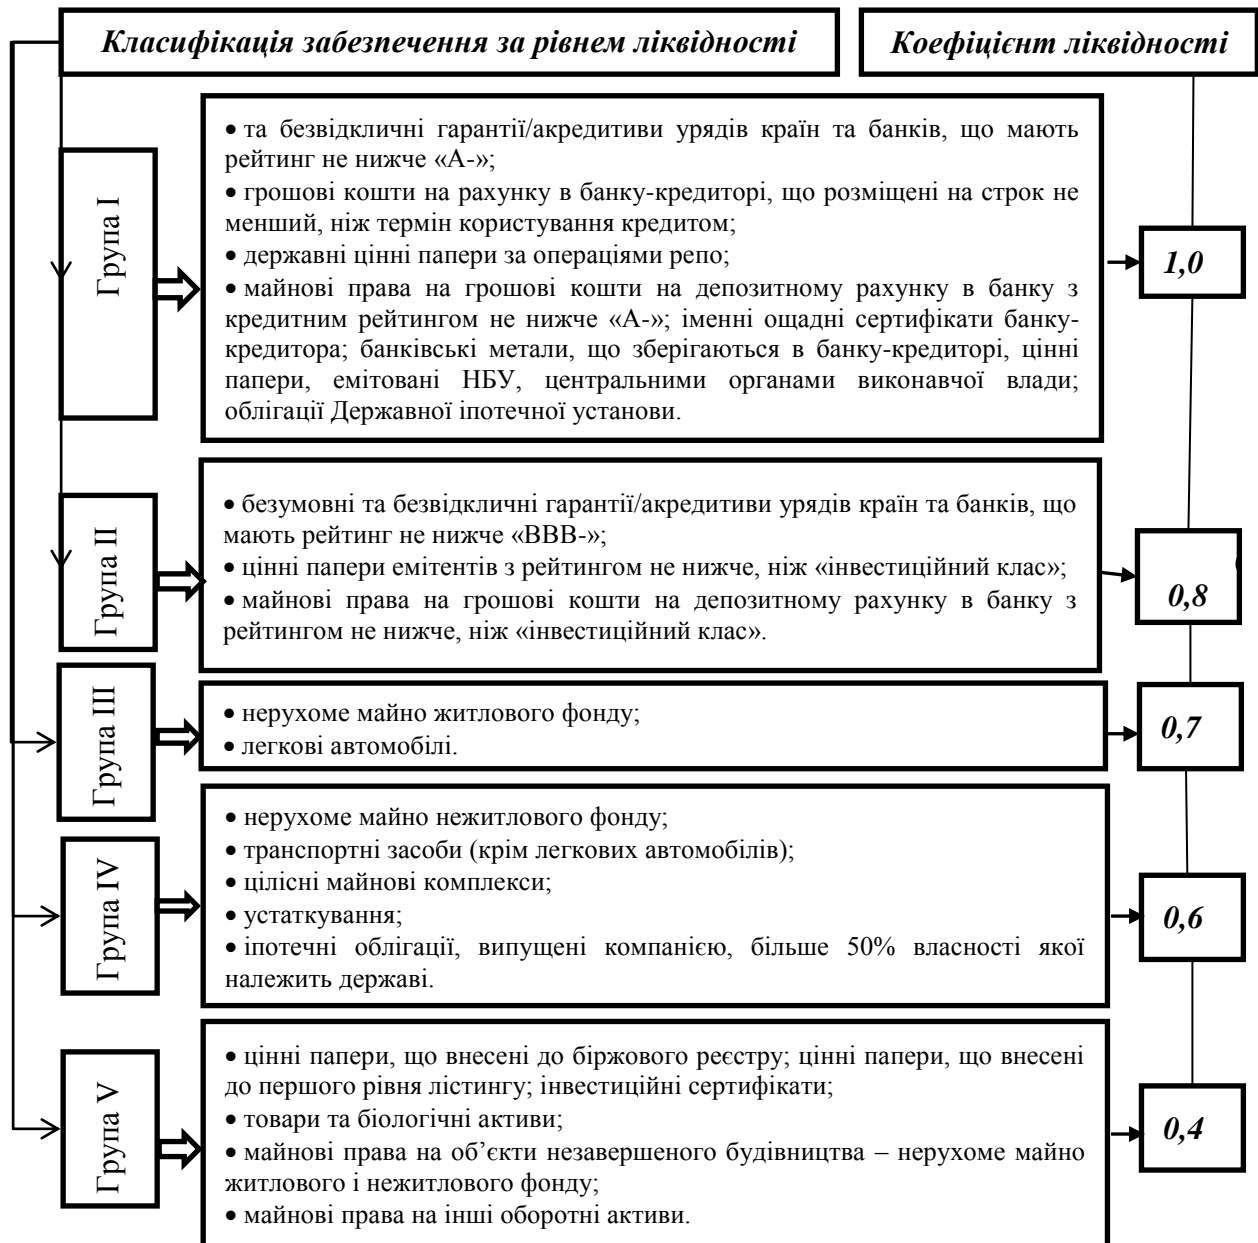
Класифікація забезпечення за рівнем ліквідності

Коефіцієнт ліквідності

Група I

• та безвідкличні гарантії/акредитиви урядів країн та банків, що мають рейтинг не нижче «А-»;
• грошові кошти на рахунку в банку-кредиторі, що розміщені на строк не менший, ніж термін користування кредитом;
• державні цінні папери за операціями репо;
• майнові права на грошові кошти на депозитному рахунку в банку з кредитним рейтингом не нижче «А-»; іменні ощадні сертифікати банку-кредитора; банківські метали, що зберігаються в банку-кредиторі, цінні папери, емітовані НБУ, центральними органами виконавчої влади; облігації Державної іпотечної установи.

1,0

Група II

• безумовні та безвідкличні гарантії/акредитиви урядів країн та банків, що мають рейтинг не нижче «ВВВ-»;
• цінні папери емітентів з рейтингом не нижче, ніж «інвестиційний клас»;
• майнові права на грошові кошти на депозитному рахунку в банку з рейтингом не нижче, ніж «інвестиційний клас».

0,8

Група III

• нерухоме майно житлового фонду;
• легкові автомобілі.

0,7

Група IV

• нерухоме майно нежитлового фонду;
• транспортні засоби (крім легкових автомобілів);
• цілісні майнові комплекси;
• устаткування;
• іпотечні облігації, випущені компанією, більше 50% власності якої належить державі.

0,6

Група V

• цінні папери, що внесені до біржового реєстру; цінні папери, що внесені до першого рівня лістингу; інвестиційні сертифікати;
• товари та біологічні активи;
• майнові права на об’єкти незавершеного будівництва – нерухоме майно житлового і нежитлового фонду;
• майнові права на інші оборотні активи.

0,4